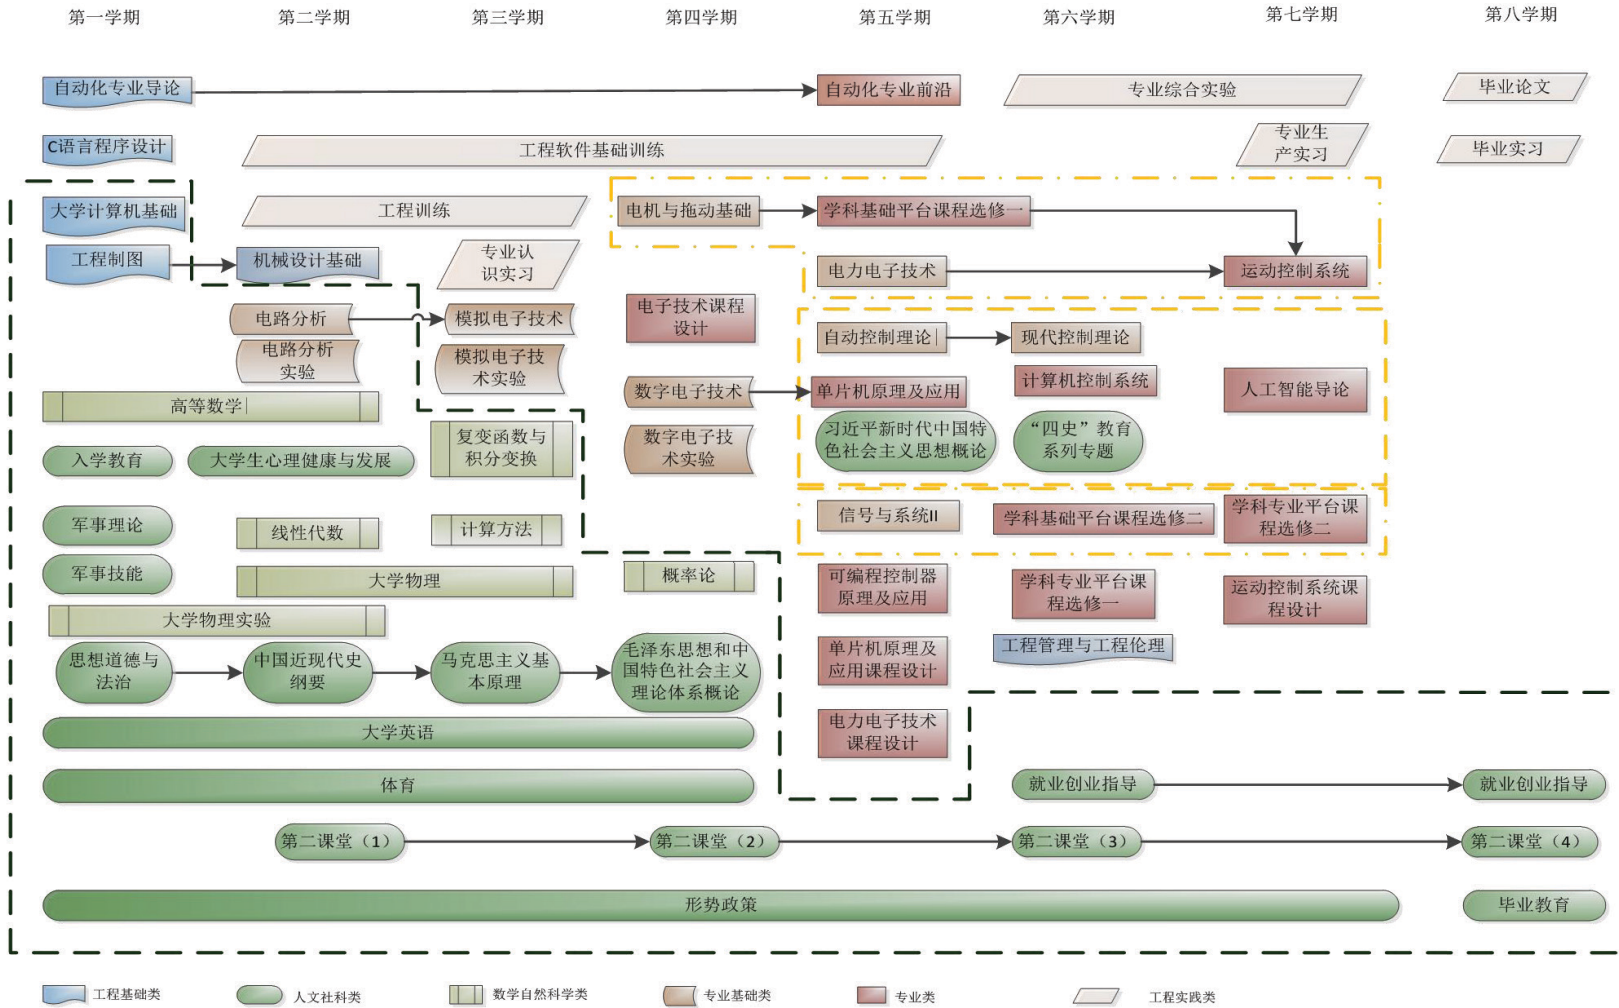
第一学期 第二学期 第三学期 第四学期 第五学期 第六学期 第七学期 第八学期

自动化专业导论
自动化专业前沿
专业综合实验
毕业论文

C语言程序设计
工程软件基础训练
专业生产实习
毕业实习

大学计算机基础
工程训练
电机与拖动基础
学科基础平台课程选修一

工程制图
机械设计基础
专业认识实习
电力电子技术
运动控制系统

电路分析
模拟电子技术
电子技术课程设计
自动控制理论
现代控制理论

电路分析实验
模拟电子技术实验
计算机控制系统
人工智能导论

高等数学
数字电子技术
单片机原理及应用

复变函数与积分变换
数字电子技术实验
习近平新时代中国特色社会主义思想概论
“四史”教育系列专题

入学教育
大学生心理健康与发展

军事理论
线性代数
计算方法
信号与系统II
学科基础平台课程选修二
学科专业平台课程选修二

军事技能
大学物理
概率论
可编程控制器原理及应用
学科专业平台课程选修一
运动控制系统课程设计

大学物理实验
工程管理与工程伦理

思想道德与法治
中国近现代史纲要
马克思主义基本原理
毛泽东思想和中国特色社会主义理论体系概论
单片机原理及应用课程设计

大学英语
电力电子技术课程设计

体育
就业创业指导
就业创业指导

第二课堂（1）
第二课堂（2）
第二课堂（3）
第二课堂（4）

形势政策
毕业教育

工程基础类 人文社科类 数学自然科学类 专业基础类 专业类 工程实践类